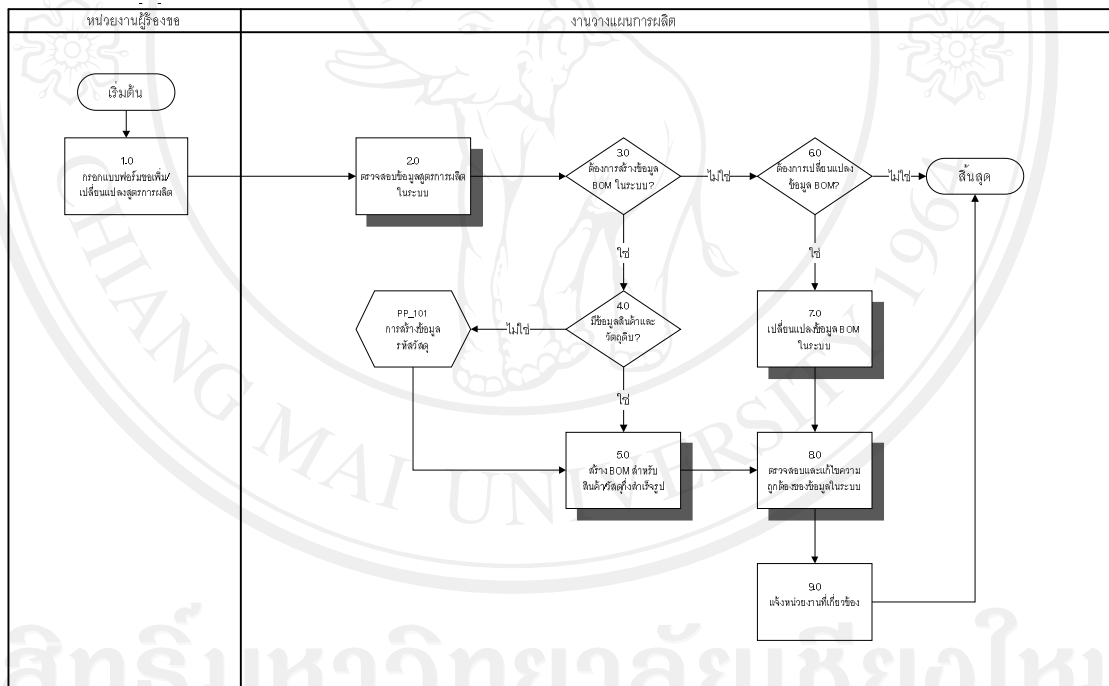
| หน่วยงานผู้ร้องขอ | งานวางแผนการผลิต |
|---|---|

เริ่มต้น

1.0
กรอกแบบฟอร์มขอเพิ่ม/เปลี่ยนแปลงสูตรการผลิต

2.0
ตรวจสอบข้อมูลสูตรการผลิตในระบบ

3.0
ต้องการสร้างข้อมูล BOM ในระบบ?

ไม่ใช่

6.0
ต้องการเปลี่ยนแปลงข้อมูล BOM?

ไม่ใช่

สิ้นสุด

ใช่

ใช่

PP_101
การสร้างข้อมูลรหัสวัสดุ

ไม่ใช่

4.0
มีข้อมูลสินค้าและวัตถุดิบ?

7.0
เปลี่ยนแปลงข้อมูล BOM ในระบบ

ใช่

5.0
สร้าง BOM สำหรับสินค้าวัสดุกึ่งสำเร็จรูป

8.0
ตรวจสอบและแก้ไขความถูกต้องของข้อมูลในระบบ

9.0
แจ้งหน่วยงานที่เกี่ยวข้อง

CHIANG MAI UNIVERSITY

ลิขสิทธิ์มหาวิทยาลัยเชียงใหม่